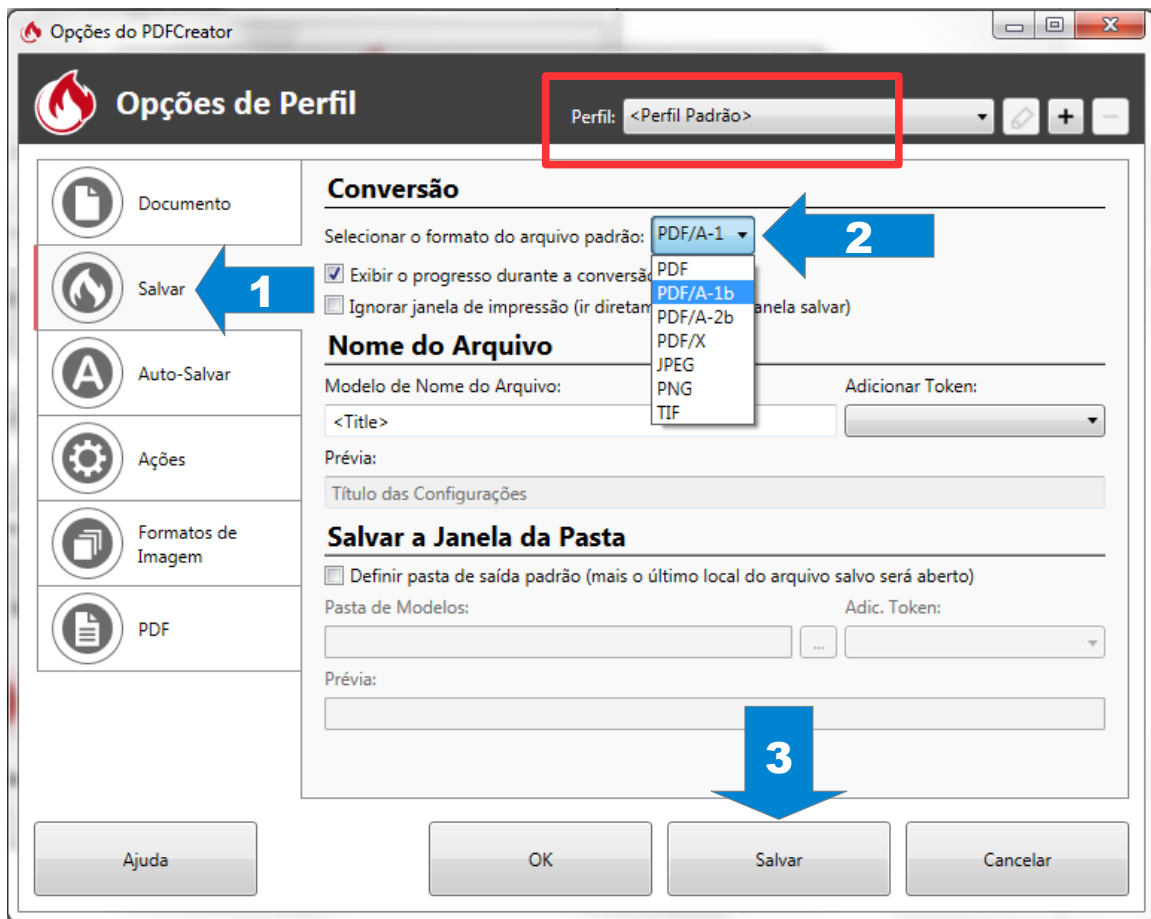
Opções do PDFCreator

Opções de Perfil

Perfil: <Perfil Padrão>

Documento

Salvar

Auto-Salvar

Ações

Formatos de Imagem

PDF

Conversão

Selecionar o formato do arquivo padrão: PDF/A-1

2

PDF
PDF/A-1b
PDF/A-2b
PDF/X
JPEG
PNG
TIF

1

Exibir o progresso durante a conversã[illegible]

Ignorar janela de impressão (ir diretam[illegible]anela salvar)

Nome do Arquivo

Modelo de Nome do Arquivo:

Adicionar Token:

<Title>

Prévia:

Título das Configurações

Salvar a Janela da Pasta

Definir pasta de saída padrão (mais o último local do arquivo salvo será aberto)

Pasta de Modelos:

Adic. Token:

...

Prévia:

3

Ajuda

OK

Salvar

Cancelar